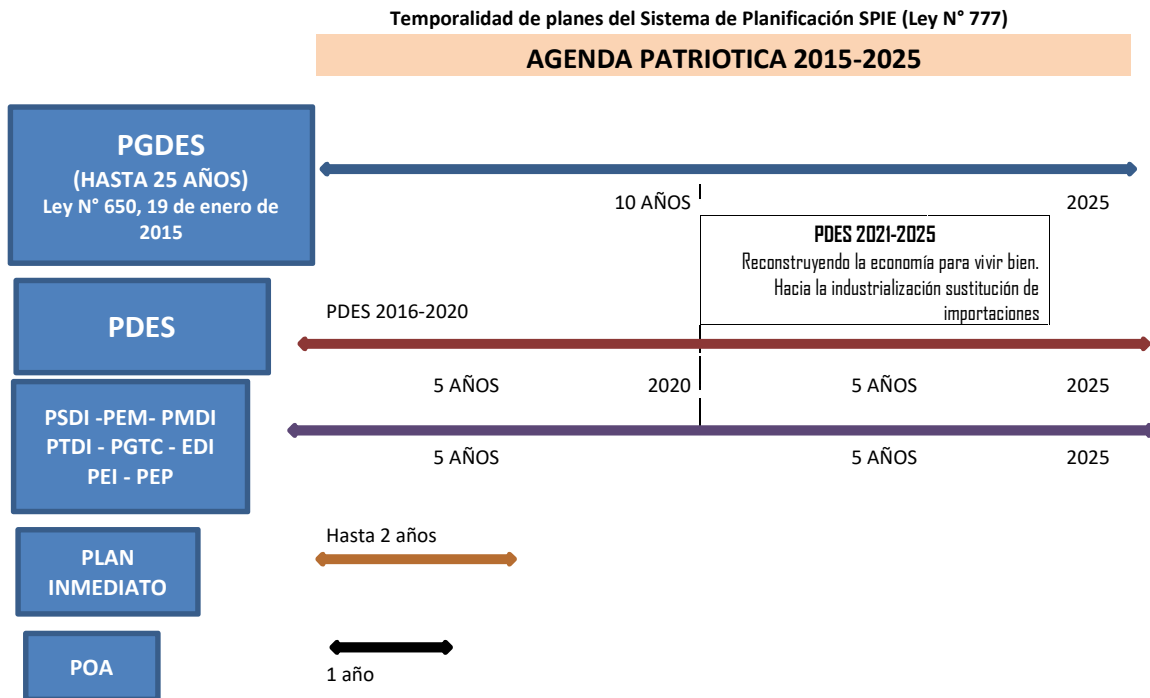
Temporalidad de planes del Sistema de Planificación SPIE (Ley N° 777)

AGENDA PATRIOTICA 2015-2025

PGDES
(HASTA 25 AÑOS)
Ley N° 650, 19 de enero de 2015

10 AÑOS

2025

PDES 2021-2025
Reconstruyendo la economía para vivir bien. Hacia la industrialización sustitución de importaciones

PDES

PDES 2016-2020

5 AÑOS

2020

5 AÑOS

2025

PSDI -PEM- PMDI
PTDI - PGTC - EDI
PEI - PEP

5 AÑOS

5 AÑOS

2025

PLAN INMEDIATO

Hasta 2 años

POA

1 año